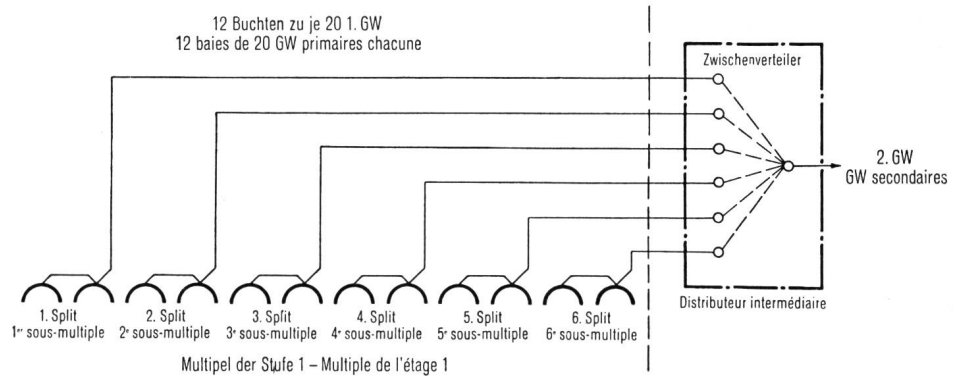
12 Buchten zu je 20 1. GW
12 baies de 20 GW primaires chacune

Zwischenverteiler

2. GW
GW secondaires

1. Split
1$^{er}$ sous-multiple

2. Split
2$^{e}$ sous-multiple

3. Split
3$^{e}$ sous-multiple

4. Split
4$^{e}$ sous-multiple

5. Split
5$^{e}$ sous-multiple

6. Split
6$^{e}$ sous-multiple

Distributeur intermédiaire

Multipel der Stufe 1 – Multiple de l'étage 1